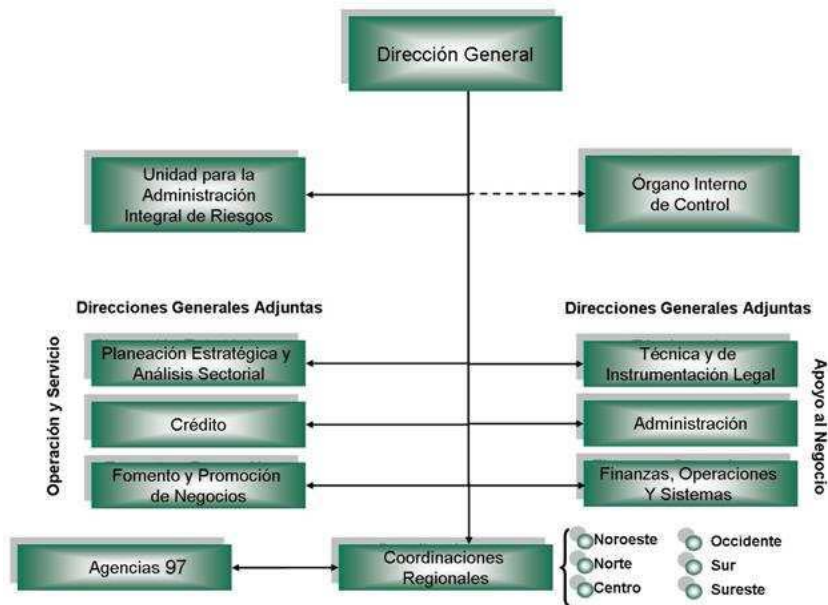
Dirección General

Unidad para la Administración Integral de Riesgos

Órgano Interno de Control

Direcciones Generales Adjuntas

Operación y Servicio

Planeación Estratégica y Análisis Sectorial

Crédito

Fomento y Promoción de Negocios

Direcciones Generales Adjuntas

Apoyo al Negocio

Técnica y de Instrumentación Legal

Administración

Finanzas, Operaciones Y Sistemas

Agencias 97

Coordinaciones Regionales

Noroeste
Norte
Centro
Occidente
Sur
Sureste